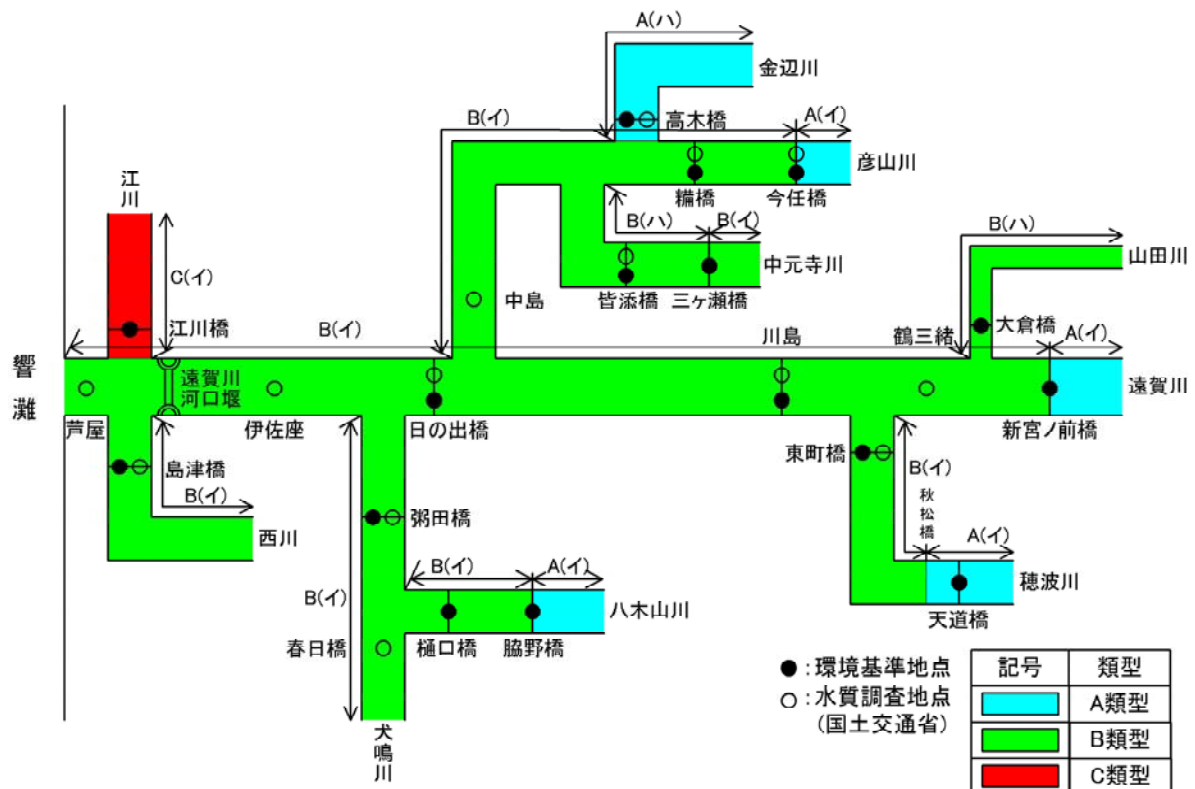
A(ハ)
金辺川
B(イ)
高木橋
A(イ)
彦山川
糒橋
今任橋
B(ハ)
B(イ)
中元寺川
皆添橋
三ヶ瀬橋
B(ハ)
山田川
江川
C(イ)
中島
大倉橋
江川橋
B(イ)
川島
鶴三緒
A(イ)
響灘
遠賀川河口堰
遠賀川
芦屋
伊佐座
日の出橋
新宮ノ前橋
島津橋
東町橋
B(イ)
B(イ)
西川
粥田橋
秋松橋
A(イ)
B(イ)
A(イ)
穂波川
B(イ)
八木山川
天道橋
春日橋
樋口橋
脇野橋
●:環境基準地点
○:水質調査地点(国土交通省)
犬鳴川

| 記号 | 類型 |
|---|---|
| | A類型 |
| | B類型 |
| | C類型 |